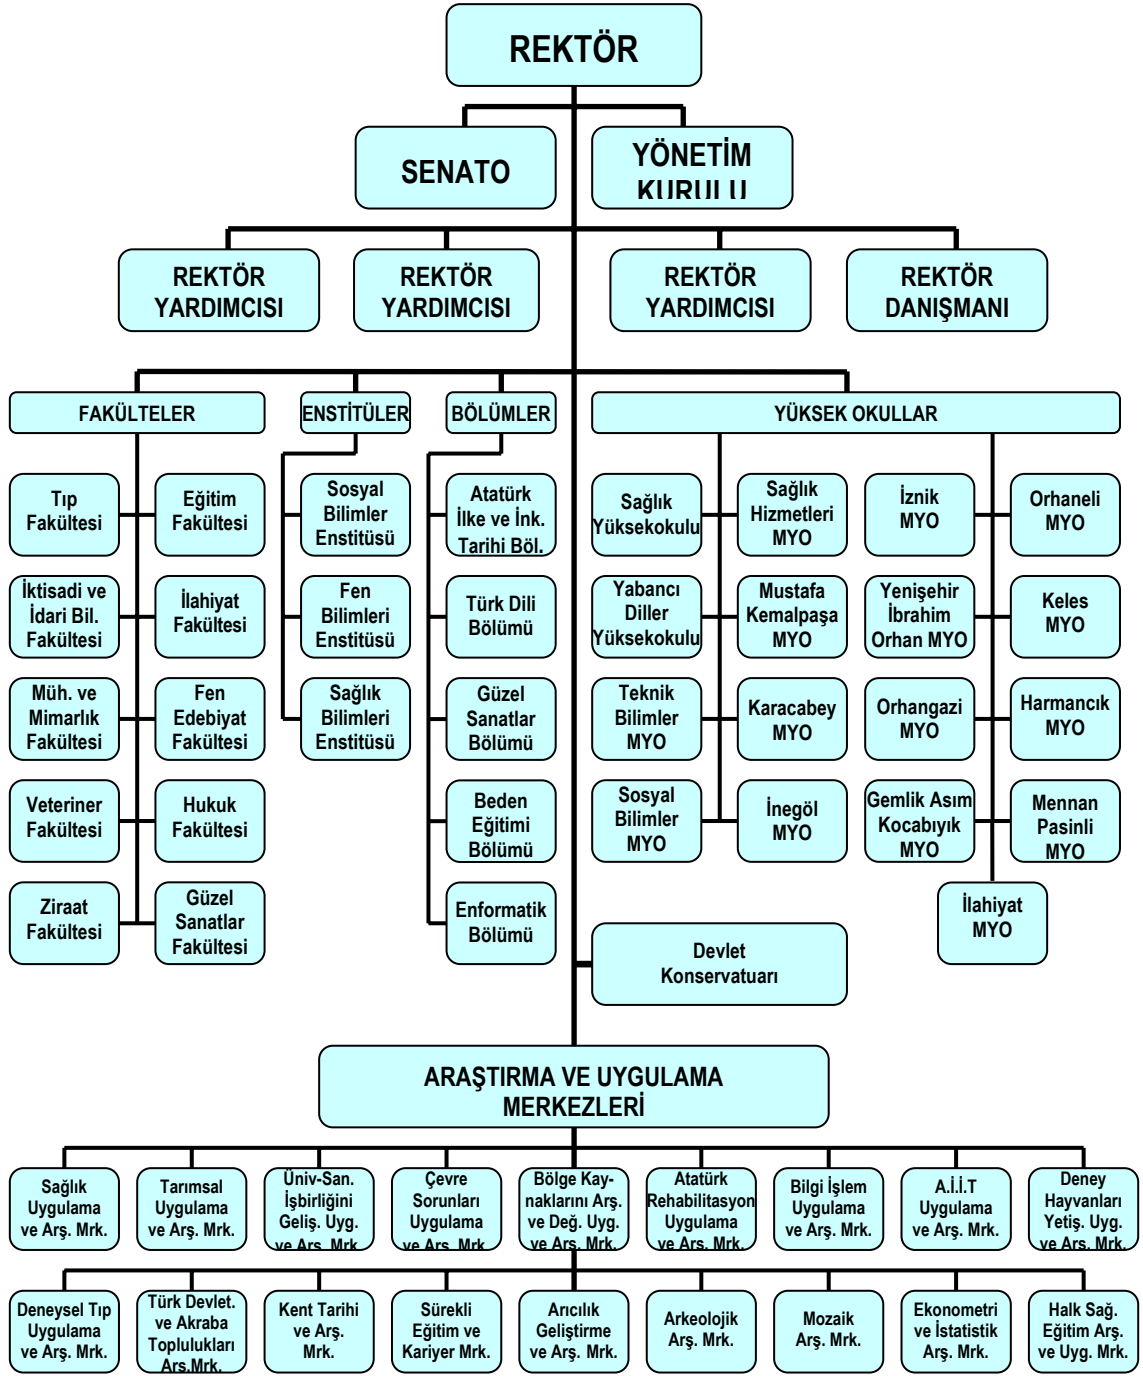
REKTÖR

SENATO

YÖNETİM KURULU

REKTÖR YARDIMCISI

REKTÖR YARDIMCISI

REKTÖR YARDIMCISI

REKTÖR DANIŞMANI

FAKÜLTELER

Tıp Fakültesi

Eğitim Fakültesi

İktisadi ve İdari Bil. Fakültesi

İlahiyat Fakültesi

Müh. ve Mimarlık Fakültesi

Fen Edebiyat Fakültesi

Veteriner Fakültesi

Hukuk Fakültesi

Ziraat Fakültesi

Güzel Sanatlar Fakültesi

ENSTİTÜLER

Sosyal Bilimler Enstitüsü

Fen Bilimleri Enstitüsü

Sağlık Bilimleri Enstitüsü

BÖLÜMLER

Atatürk İlke ve İnk. Tarihi Böl.

Türk Dili Bölümü

Güzel Sanatlar Bölümü

Beden Eğitimi Bölümü

Enformatik Bölümü

YÜKSEK OKULLAR

Sağlık Yüksekokulu

Sağlık Hizmetleri MYO

İznik MYO

Orhaneli MYO

Yabancı Diller Yüksekokulu

Mustafa Kemalpaşa MYO

Yenişehir İbrahim Orhan MYO

Keles MYO

Teknik Bilimler MYO

Karacabey MYO

Orhangazi MYO

Harmancık MYO

Sosyal Bilimler MYO

İnegöl MYO

Gemlik Asım Kocabıyık MYO

Mennan Pasinli MYO

İlahiyat MYO

Devlet Konservatuarı

ARAŞTIRMA VE UYGULAMA MERKEZLERİ

Sağlık Uygulama ve Arş. Mrk.

Tarımsal Uygulama ve Arş. Mrk.

Üniv-San. İşbirliğini Geliş. Uyg. ve Arş. Mrk.

Çevre Sorunları Uygulama ve Arş. Mrk.

Bölge Kaynaklarını Arş. ve Değ. Uyg. ve Arş. Mrk.

Atatürk Rehabilitasyon Uygulama ve Arş. Mrk.

Bilgi İşlem Uygulama ve Arş. Mrk.

A.İ.İ.T Uygulama ve Arş. Mrk.

Deney Hayvanları Yetiş. Uyg. ve Arş. Mrk.

Deneysel Tıp Uygulama ve Arş. Mrk.

Türk Devlet. ve Akraba Toplulukları Arş.Mrk.

Kent Tarihi ve Arş. Mrk.

Sürekli Eğitim ve Kariyer Mrk.

Arıcılık Geliştirme ve Arş. Mrk.

Arkeolojik Arş. Mrk.

Mozaik Arş. Mrk.

Ekonometri ve İstatistik Arş. Mrk.

Halk Sağ. Eğitim Arş. ve Uyg. Mrk.